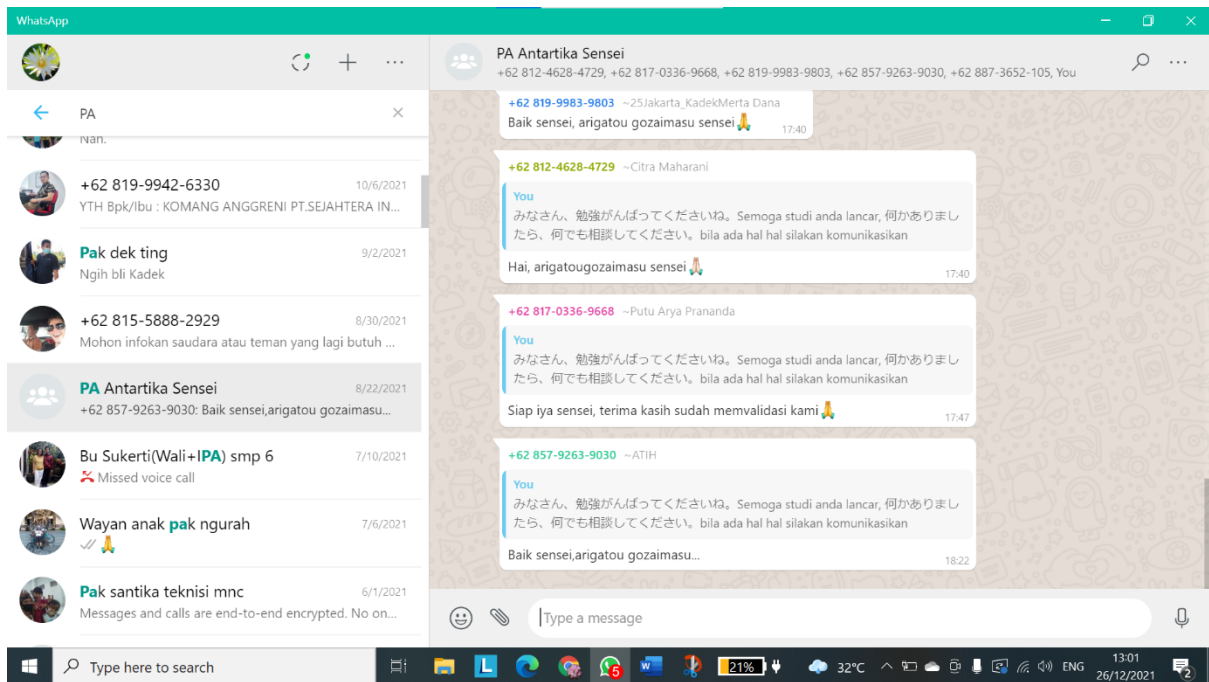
WhatsApp

PA

Nan.

+62 819-9942-6330 10/6/2021
YTH Bpk/Ibu : KOMANG ANGGRENI PT.SEJAHTERA IN...

Pak dek ting 9/2/2021
Ngih bli Kadek

+62 815-5888-2929 8/30/2021
Mohon infokan saudara atau teman yang lagi butuh ...

PA Antartika Sensei 8/22/2021
+62 857-9263-9030: Baik sensei,arigatou gozaimasu...

Bu Sukerti(Wali+IPA) smp 6 7/10/2021
Missed voice call

Wayan anak pak ngurah 7/6/2021
🙏

Pak santika teknisi mnc 6/1/2021
Messages and calls are end-to-end encrypted. No on...

PA Antartika Sensei
+62 812-4628-4729, +62 817-0336-9668, +62 819-9983-9803, +62 857-9263-9030, +62 887-3652-105, You

+62 819-9983-9803 ~25Jakarta_KadekMerta Dana
Baik sensei, arigatou gozaimasu sensei🙏 17:40

+62 812-4628-4729 ~Citra Maharani
You
みなさん、勉強がんばってくださいね。Semoga studi anda lancar, 何かありましたら、何でも相談してください。bila ada hal hal silakan komunikasikan
Hai, arigatougozaimasu sensei🙏 17:40

+62 817-0336-9668 ~Putu Arya Prananda
You
みなさん、勉強がんばってくださいね。Semoga studi anda lancar, 何かありましたら、何でも相談してください。bila ada hal hal silakan komunikasikan
Siap iya sensei, terima kasih sudah memvalidasi kami🙏 17:47

+62 857-9263-9030 ~ATIH
You
みなさん、勉強がんばってくださいね。Semoga studi anda lancar, 何かありましたら、何でも相談してください。bila ada hal hal silakan komunikasikan
Baik sensei,arigatou gozaimasu... 18:22

Type a message

Type here to search
21%
32°C
ENG
13:01
26/12/2021